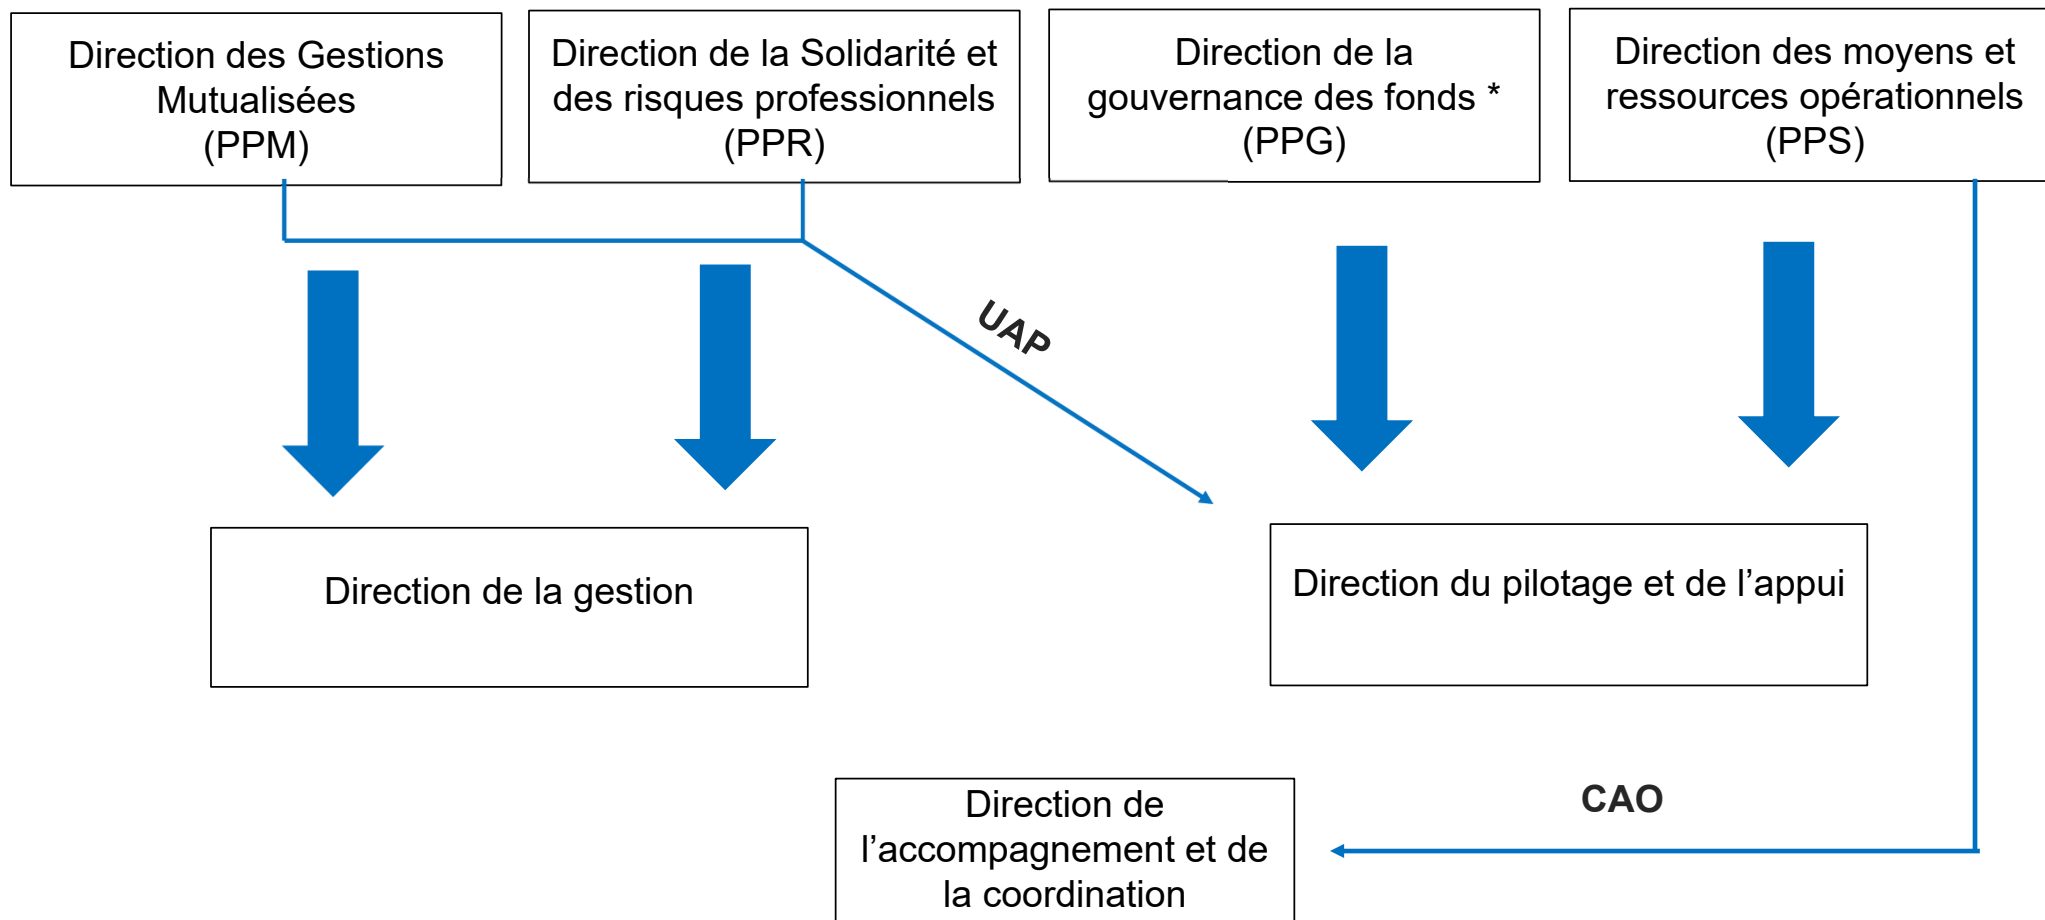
Direction des Gestions Mutualisées (PPM)

Direction de la Solidarité et des risques professionnels (PPR)

Direction de la gouvernance des fonds * (PPG)

Direction des moyens et ressources opérationnels (PPS)

UAP

Direction de la gestion

Direction du pilotage et de l’appui

CAO

Direction de l’accompagnement et de la coordination